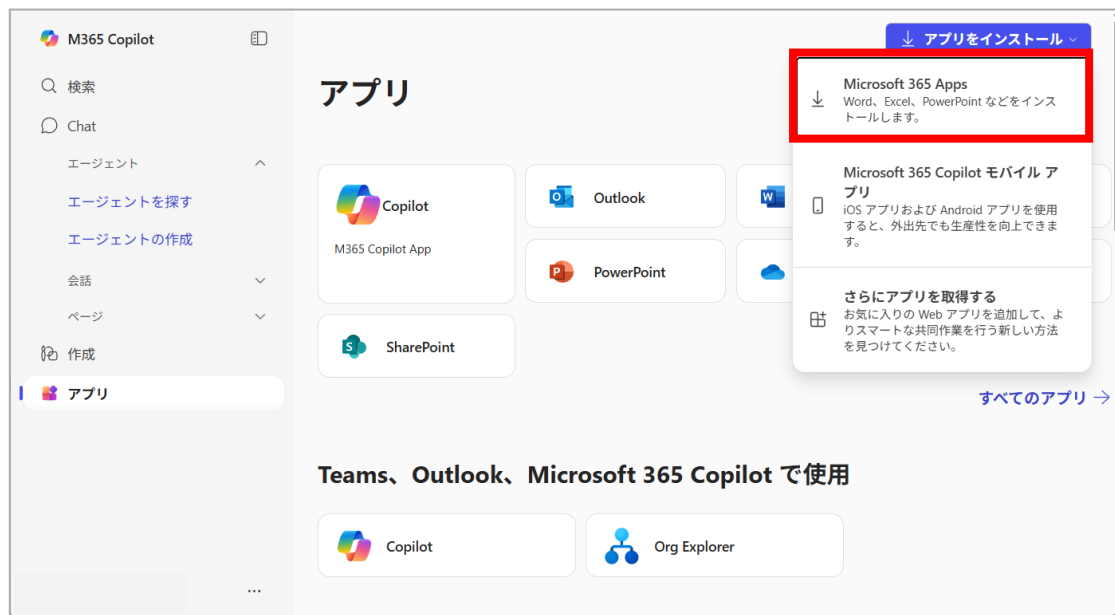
M365 Copilot

検索

Chat

エージェント

エージェントを探す

エージェントの作成

会話

ページ

作成

アプリ

...

アプリをインストール

アプリ

Microsoft 365 Apps
Word、Excel、PowerPoint などをインストールします。

Microsoft 365 Copilot モバイル アプリ
iOS アプリおよび Android アプリを使用すると、外出先でも生産性を向上できます。

さらにアプリを取得する
お気に入りの Web アプリを追加して、よりスマートな共同作業を行う新しい方法を見つけてください。

Copilot
M365 Copilot App

Outlook

PowerPoint

SharePoint

すべてのアプリ →

Teams、Outlook、Microsoft 365 Copilot で使用

Copilot

Org Explorer